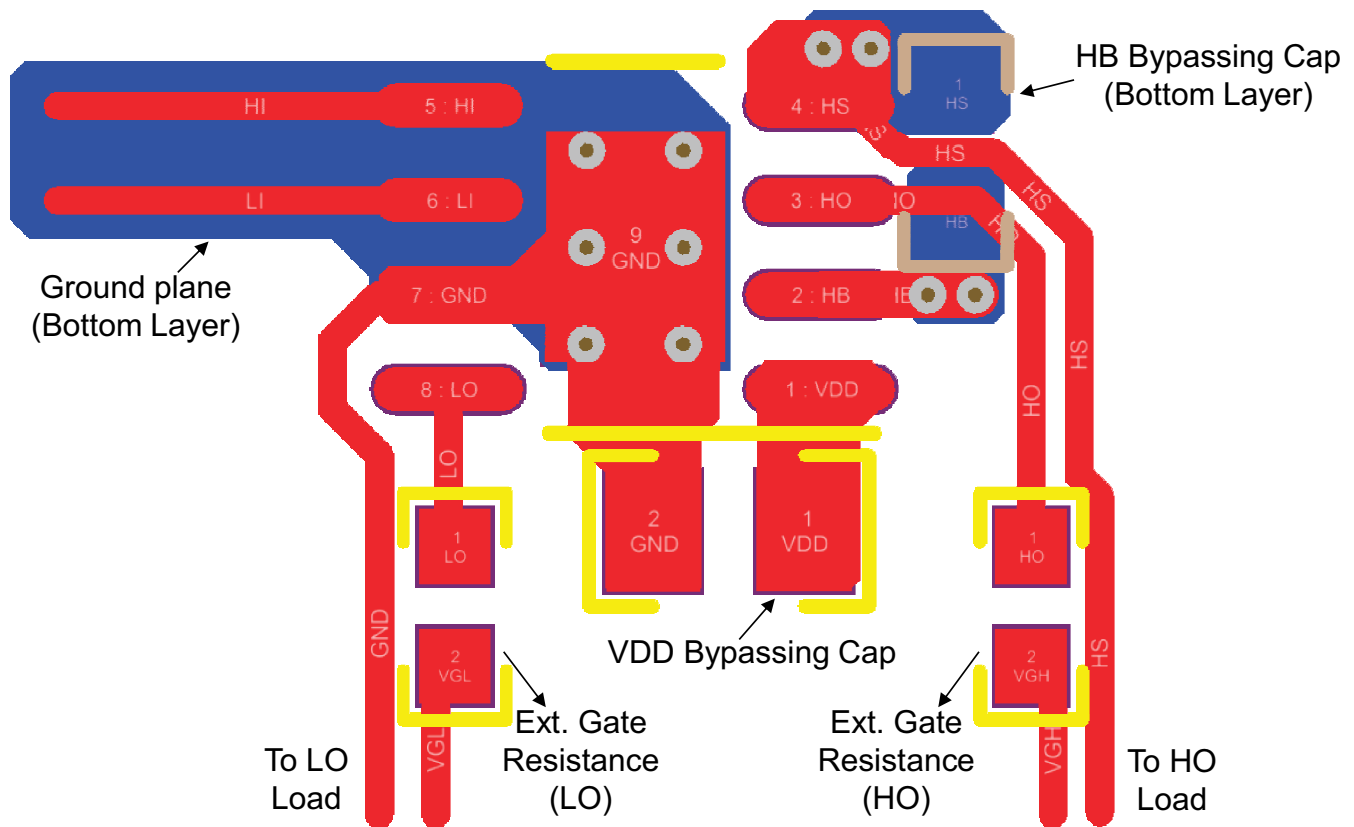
HB Bypassing Cap
(Bottom Layer)

HI

5 : HI

LI

6 : LI

4 : HS

1
HS

HS

HS

3 : HO

HB

9
GND

7 : GND

2 : HB

Ground plane
(Bottom Layer)

8 : LO

1 : VDD

HO

HS

LO

1
LO

2
GND

1
VDD

1
HO

GND

2
VGL

2
VGH

HS

VDD Bypassing Cap

Ext. Gate
Resistance
(LO)

Ext. Gate
Resistance
(HO)

To LO
Load

VGL

VGH

To HO
Load